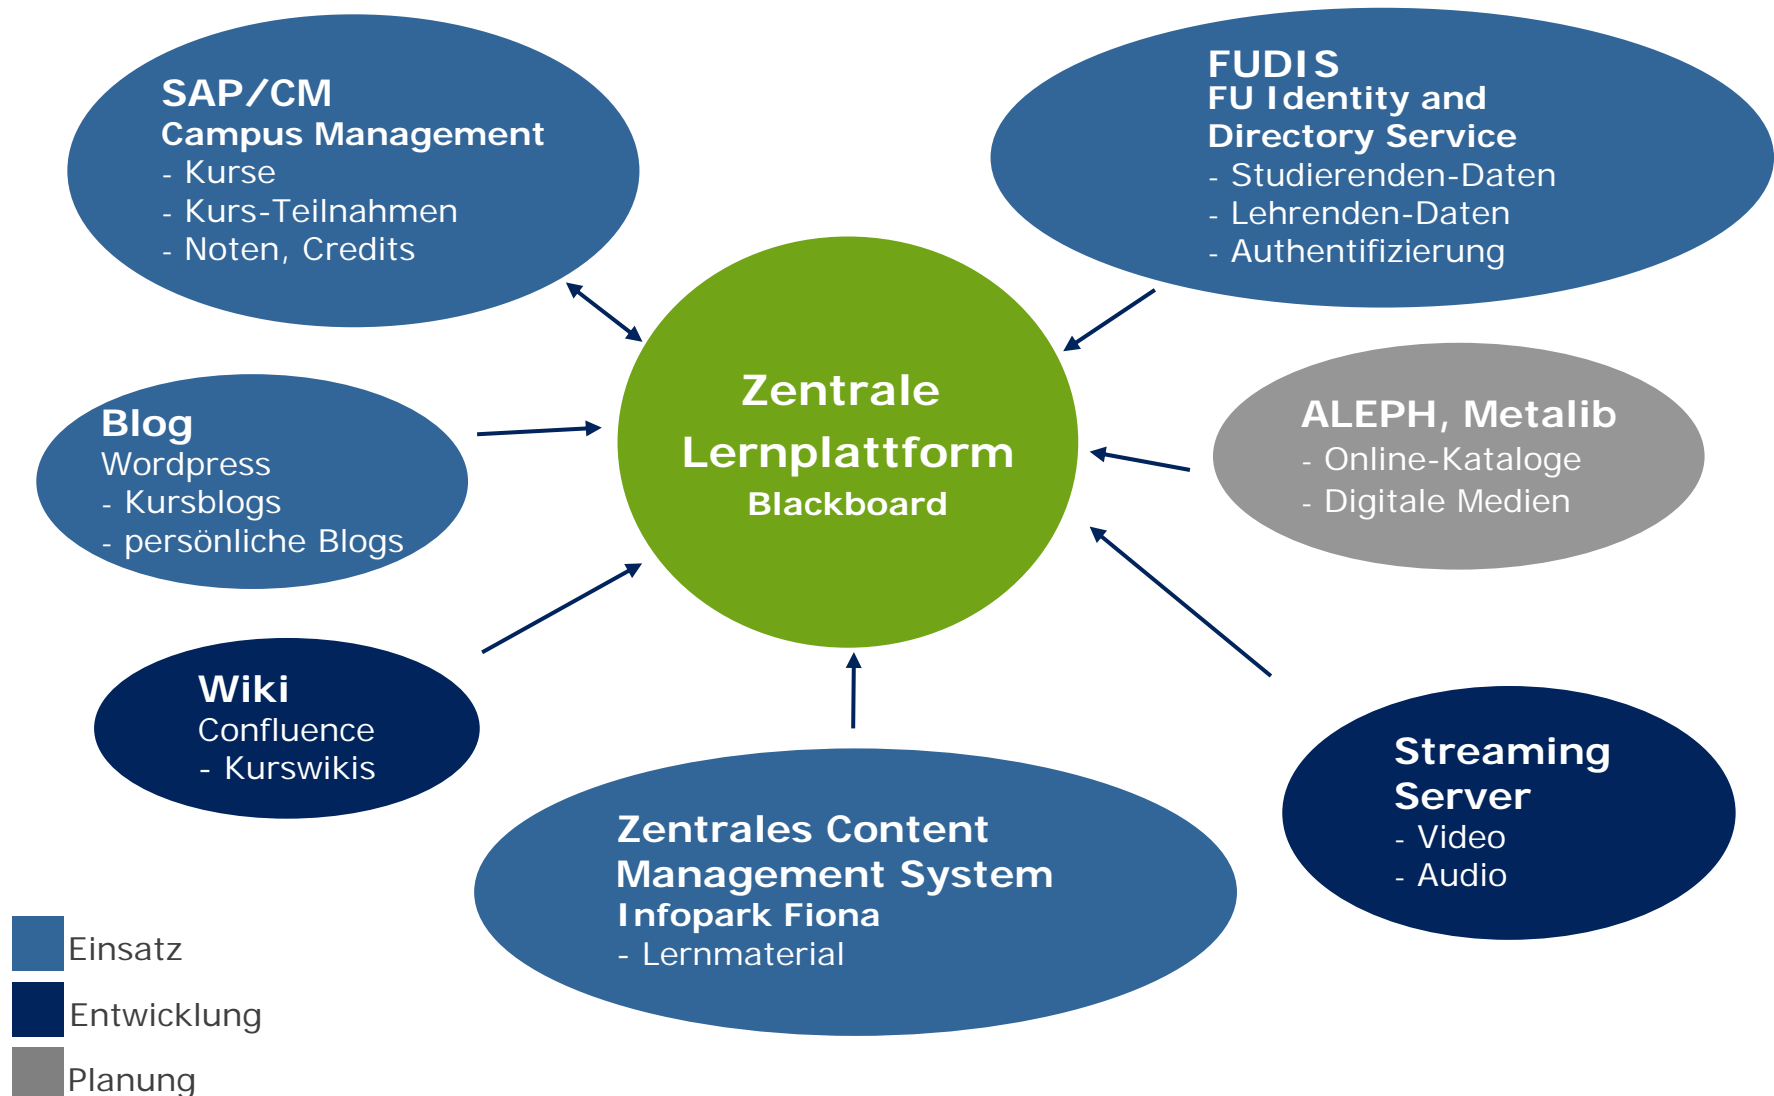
SAP/CM
Campus Management
- Kurse
- Kurs-Teilnahmen
- Noten, Credits

FUDIS
FU Identity and Directory Service
- Studierenden-Daten
- Lehrenden-Daten
- Authentifizierung

Zentrale Lernplattform
Blackboard

Blog
Wordpress
- Kursblogs
- persönliche Blogs

ALEPH, Metalib
- Online-Kataloge
- Digitale Medien

Wiki
Confluence
- Kurswikis

Zentrales Content Management System
Infopark Fiona
- Lernmaterial

Streaming Server
- Video
- Audio

Einsatz
Entwicklung
Planung